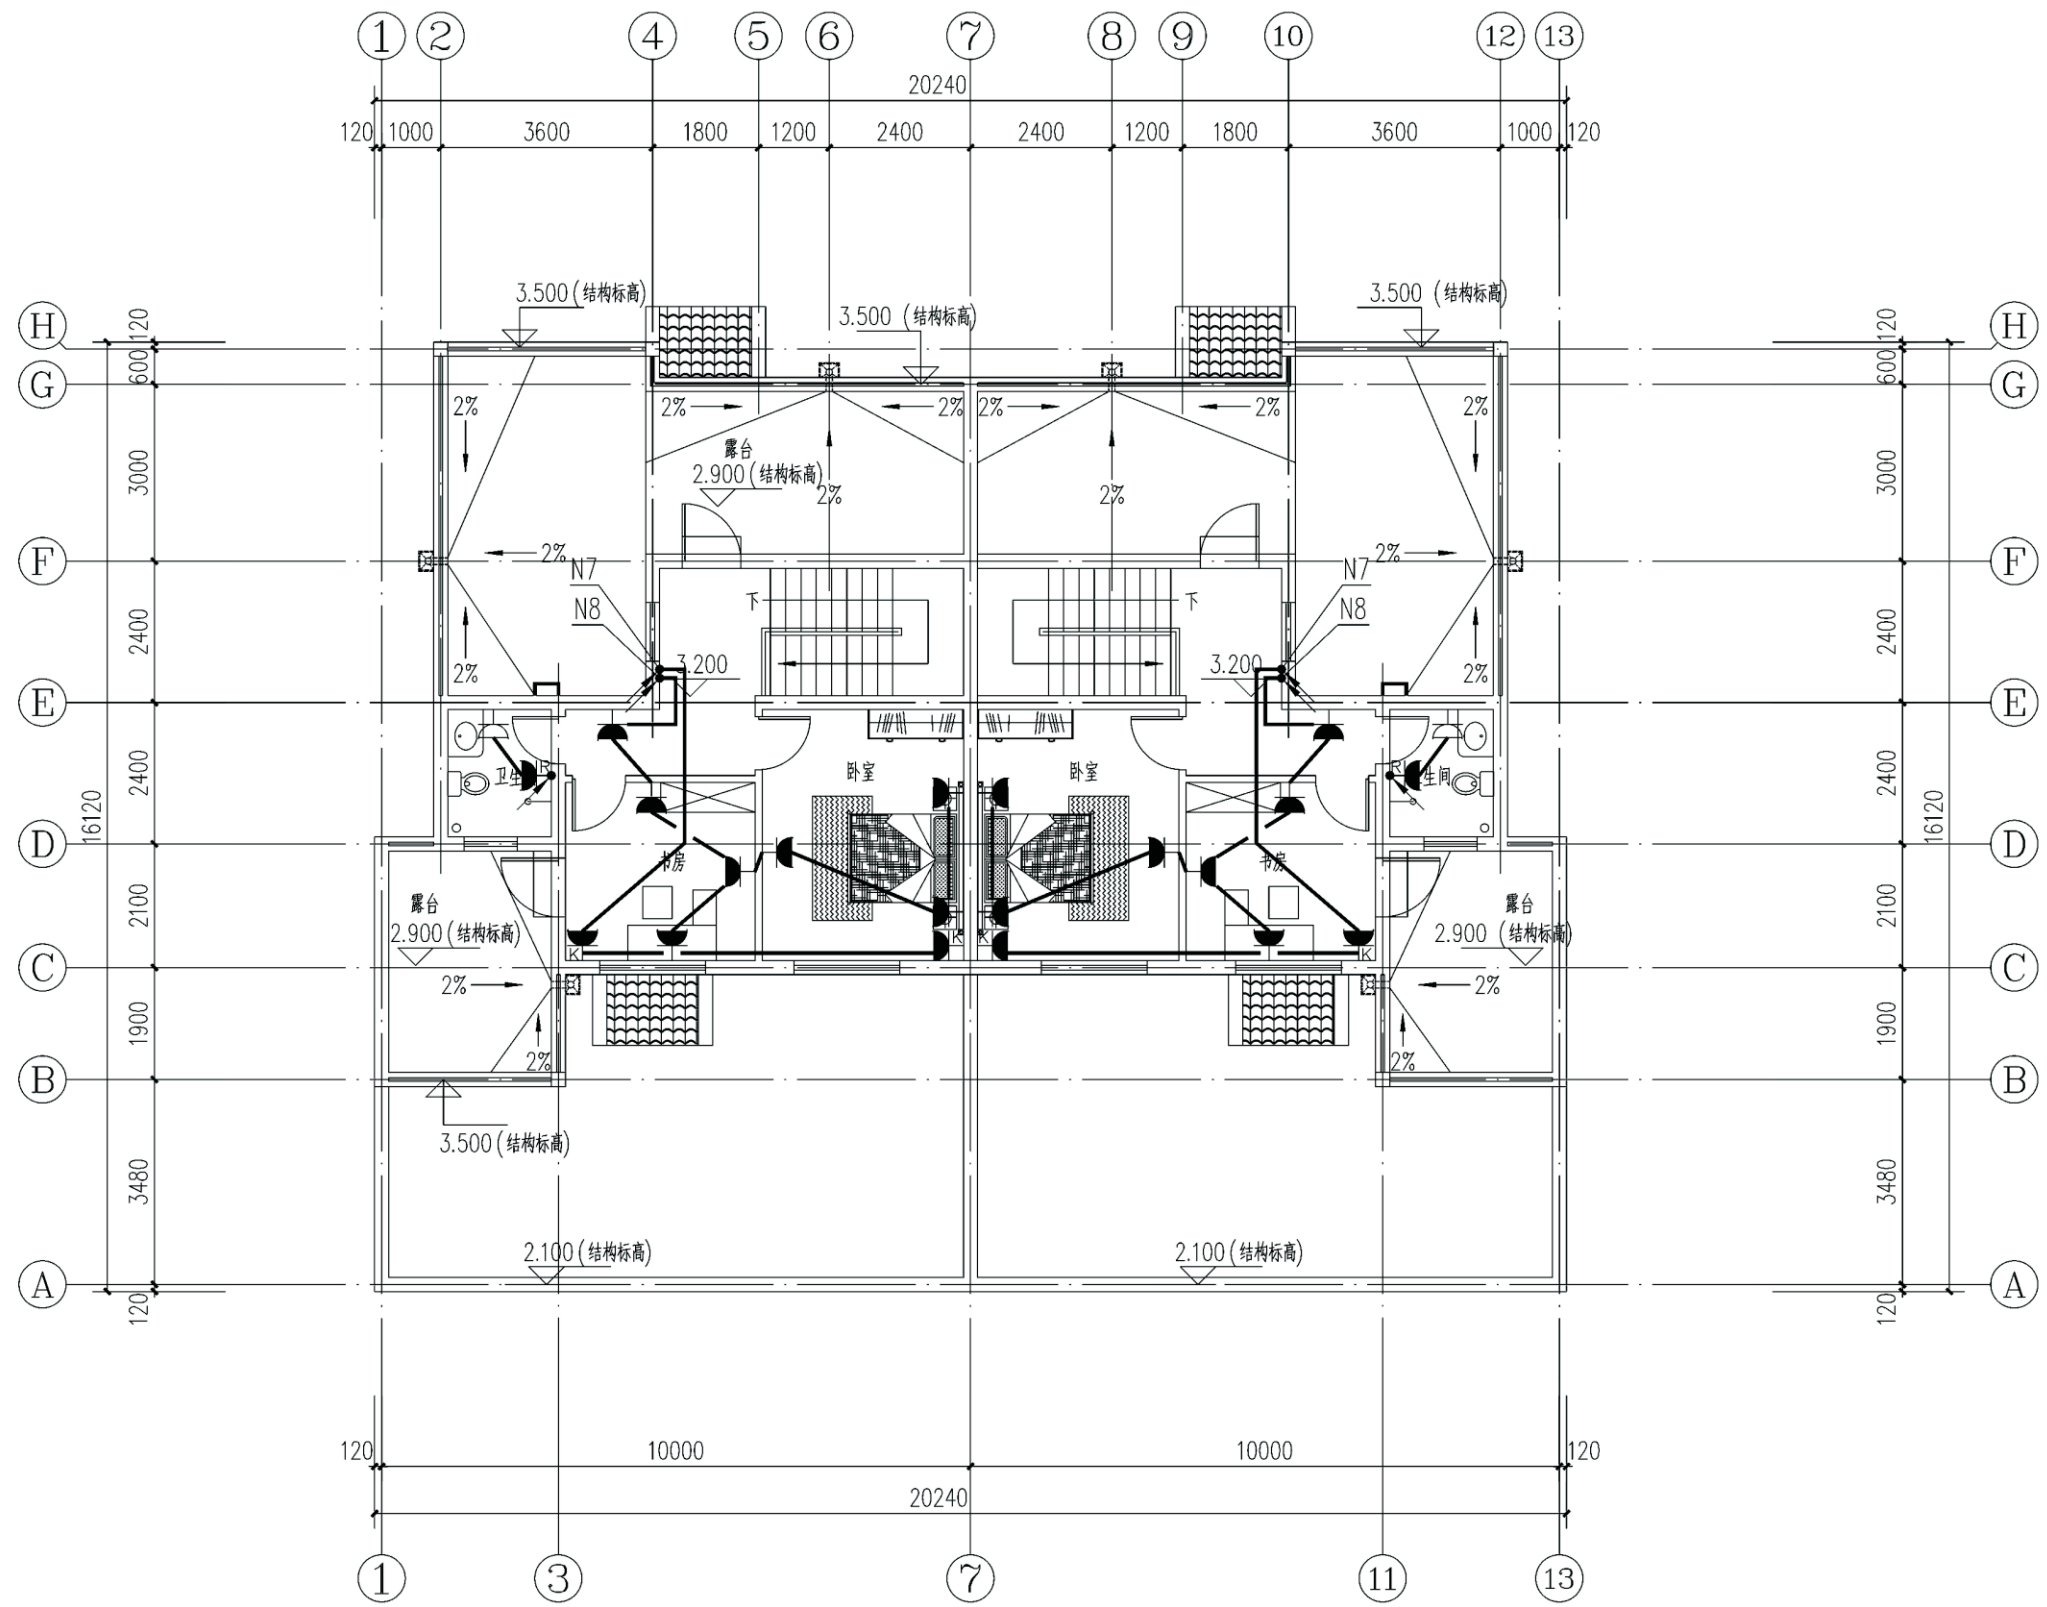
1 2 4 5 6 7 8 9 10 12 13

20240

120 1000 3600 1800 1200 2400 2400 1200 1800 3600 1000 120

3.500（结构标高）
3.500（结构标高）
3.500（结构标高）

H
G
F
E
D
C
B
A

120
600
3000
2400
2400
2100
1900
3480
120
16120

2% 2% 2% 2% 2% 2% 2% 2%

露台
2.900（结构标高）
2%
2% 2%

N7
N8
3.200
下
下
N7
N8
3.200

卫生
卧室
卧室
生间
书房
书房

露台
2.900（结构标高）
露台
2.900（结构标高）
2% 2%
2% 2%

3.500（结构标高）

2.100（结构标高）
2.100（结构标高）

120 10000 10000 120
20240

1 3 7 11 13